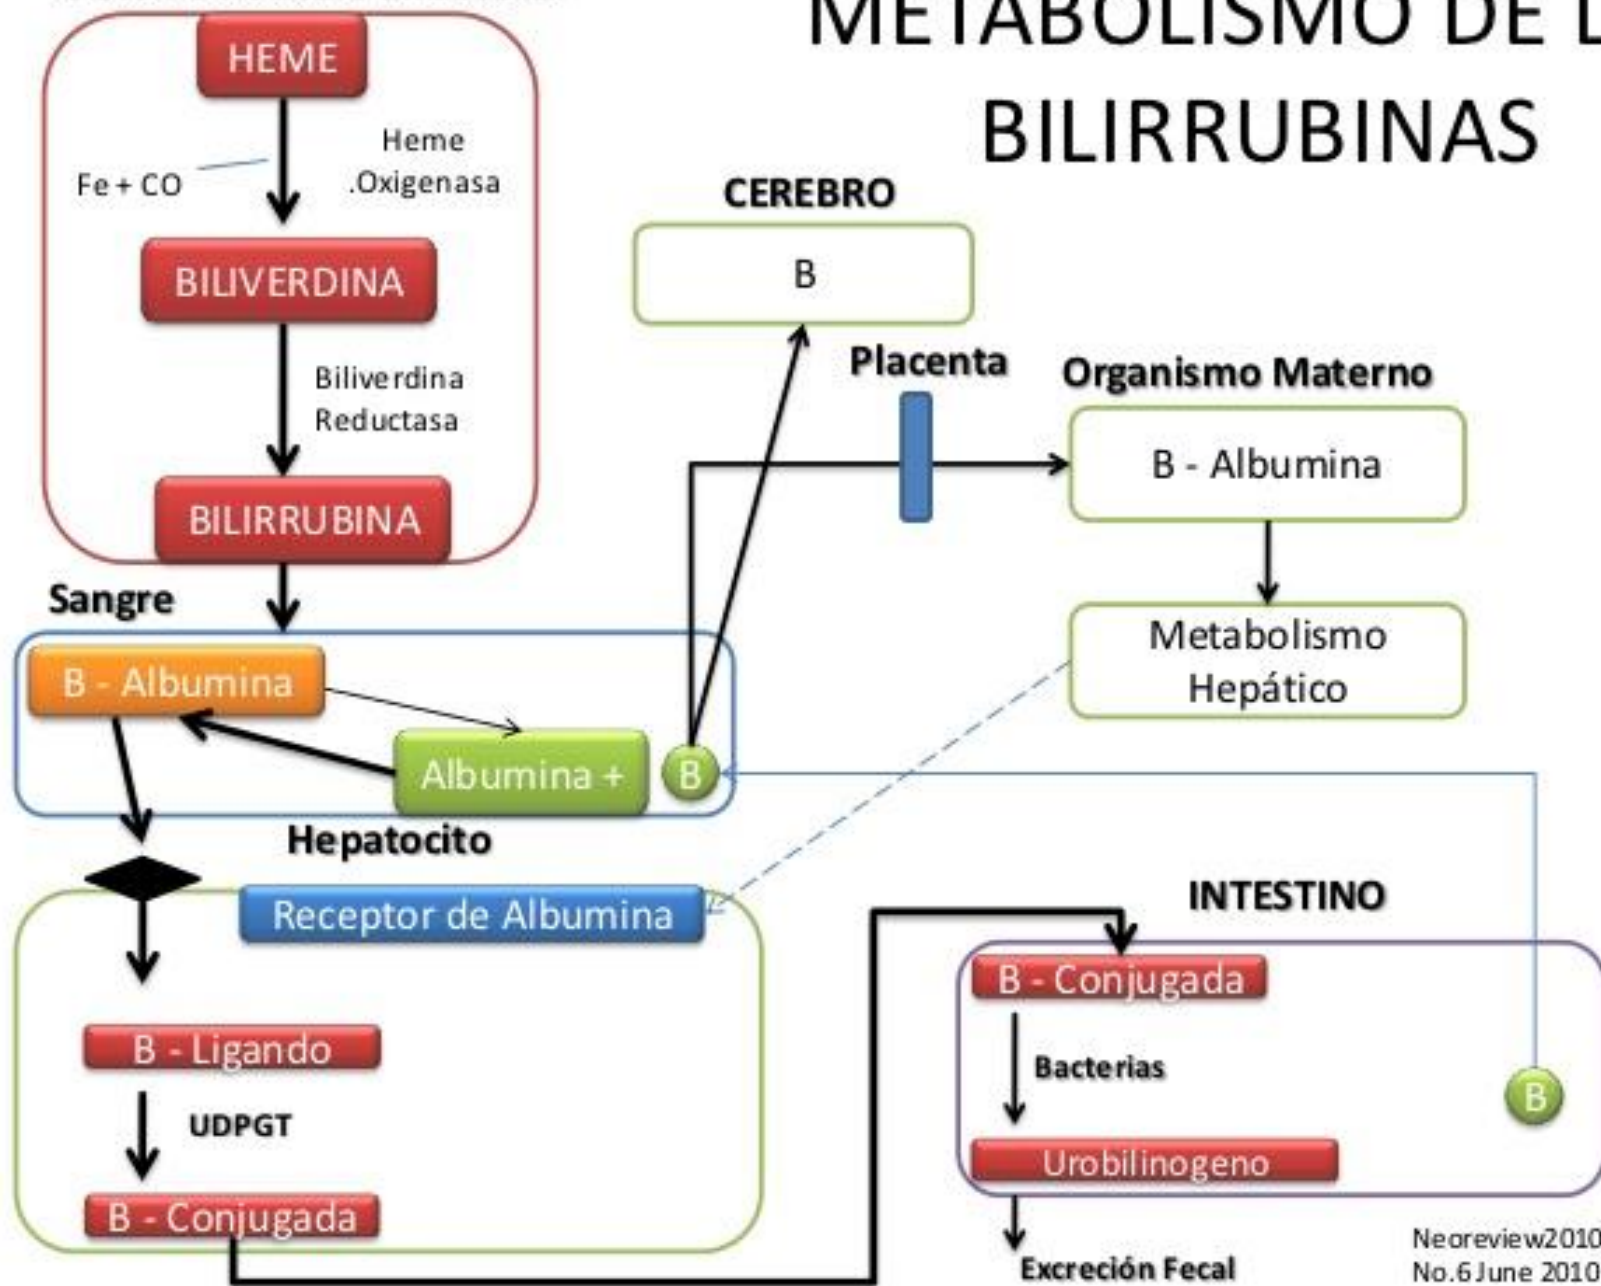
METABOLISMO DE L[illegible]
BILIRRUBINAS

HEME
Fe + CO
Heme .Oxigenasa
BILIVERDINA
Biliverdina Reductasa
BILIRRUBINA

CEREBRO
B
Placenta
Organismo Materno
B - Albumina
Metabolismo Hepático

Sangre
B - Albumina
Albumina +
B

Hepatocito
Receptor de Albumina
B - Ligando
UDPGT
B - Conjugada

INTESTINO
B - Conjugada
Bacterias
B
Urobilinogeno
Excreción Fecal

Neoreview2010
No.6 June 2010